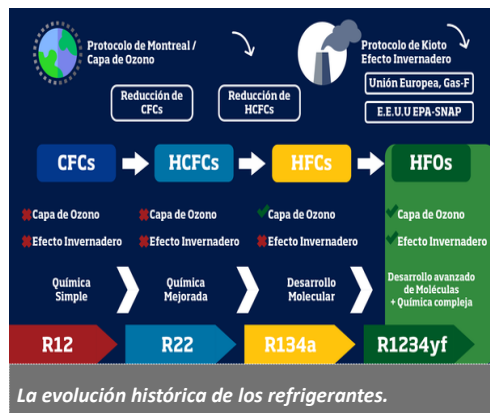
Protocolo de Montreal / Capa de Ozono

Protocolo de Kioto Efecto Invernadero

Reducción de CFCs

Reducción de HCFCs

Unión Europea, Gas-F

E.E.U.U EPA-SNAP

CFCs

HCFCs

HFCs

HFOs

Capa de Ozono
Efecto Invernadero

Capa de Ozono
Efecto Invernadero

Capa de Ozono
Efecto Invernadero

Capa de Ozono
Efecto Invernadero

Química Simple

Química Mejorada

Desarrollo Molecular

Desarrollo avanzado de Moléculas + Química compleja

R12

R22

R134a

R1234yf

La evolución histórica de los refrigerantes.